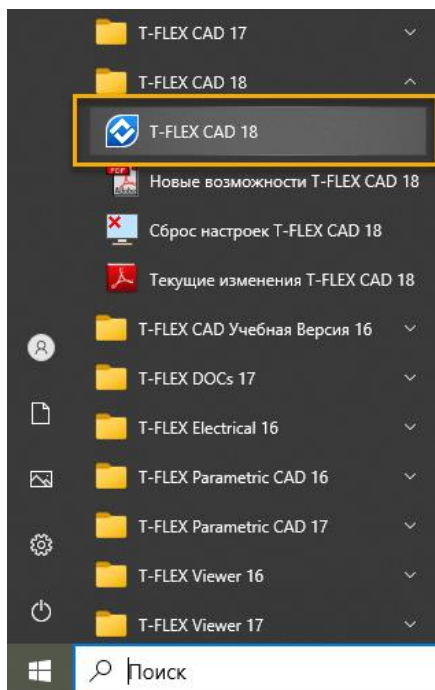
T-FLEX CAD 17

T-FLEX CAD 18

T-FLEX CAD 18

Новые возможности T-FLEX CAD 18

Сброс настроек T-FLEX CAD 18

Текущие изменения T-FLEX CAD 18

T-FLEX CAD Учебная Версия 16

T-FLEX DOCs 17

T-FLEX Electrical 16

T-FLEX Parametric CAD 16

T-FLEX Parametric CAD 17

T-FLEX Viewer 16

T-FLEX Viewer 17

Поиск